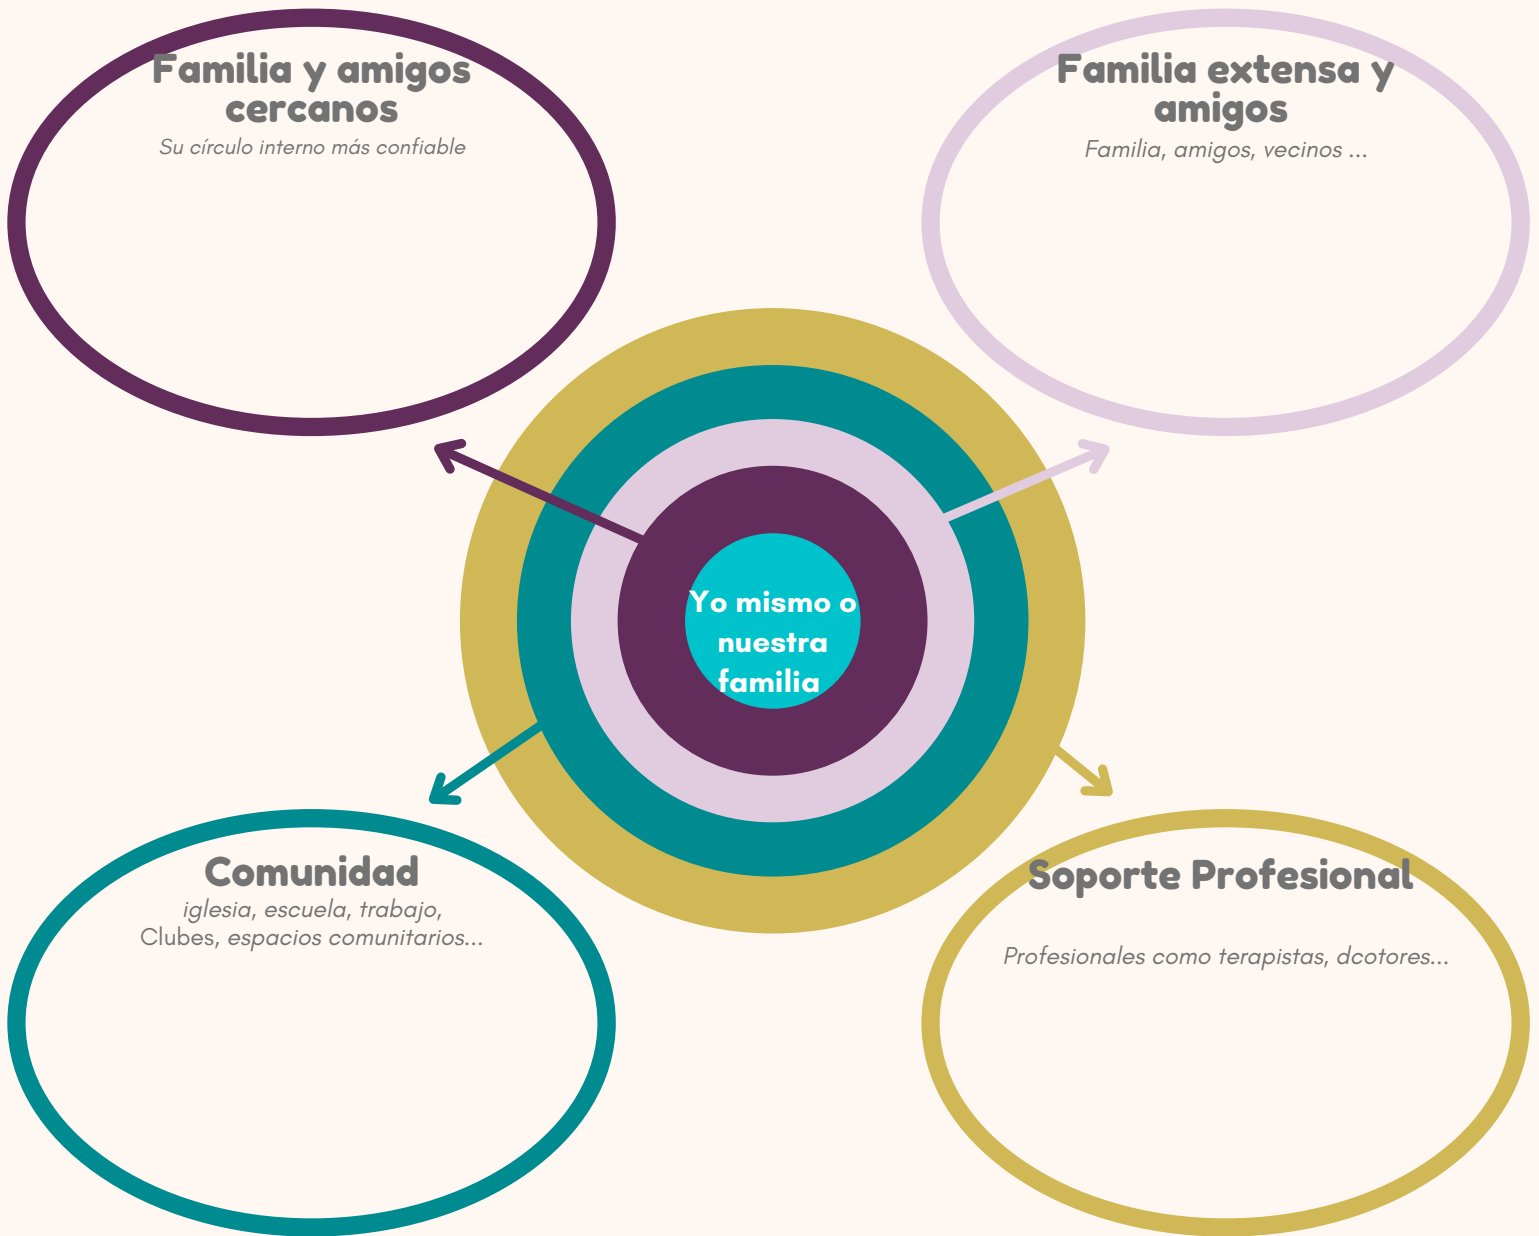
Familia y amigos cercanos
Su círculo interno más confiable

Familia extensa y amigos
Familia, amigos, vecinos ...

Yo mismo o nuestra familia

Comunidad
iglesia, escuela, trabajo, Clubes, espacios comunitarios...

Soporte Profesional
Profesionales como terapistas, dcotores...